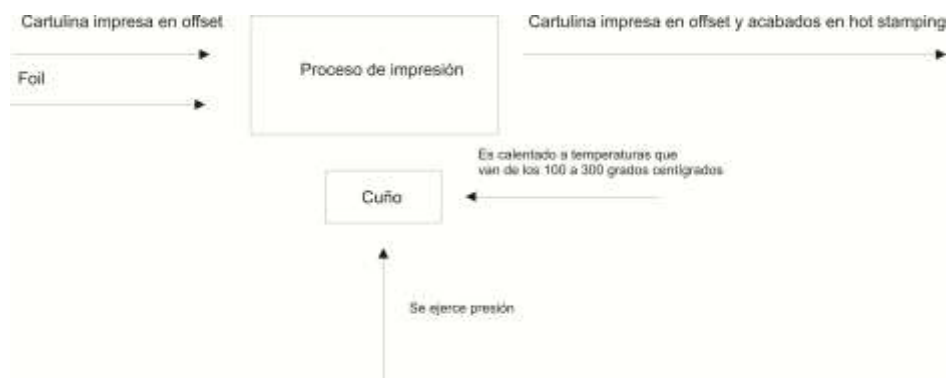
Cartulina impresa en offset

Foil

Proceso de impresión

Cartulina impresa en offset y acabados en hot stamping

Es calentado a temperaturas que van de los 100 a 300 grados centigrados

Cuño

Se ejerce presión